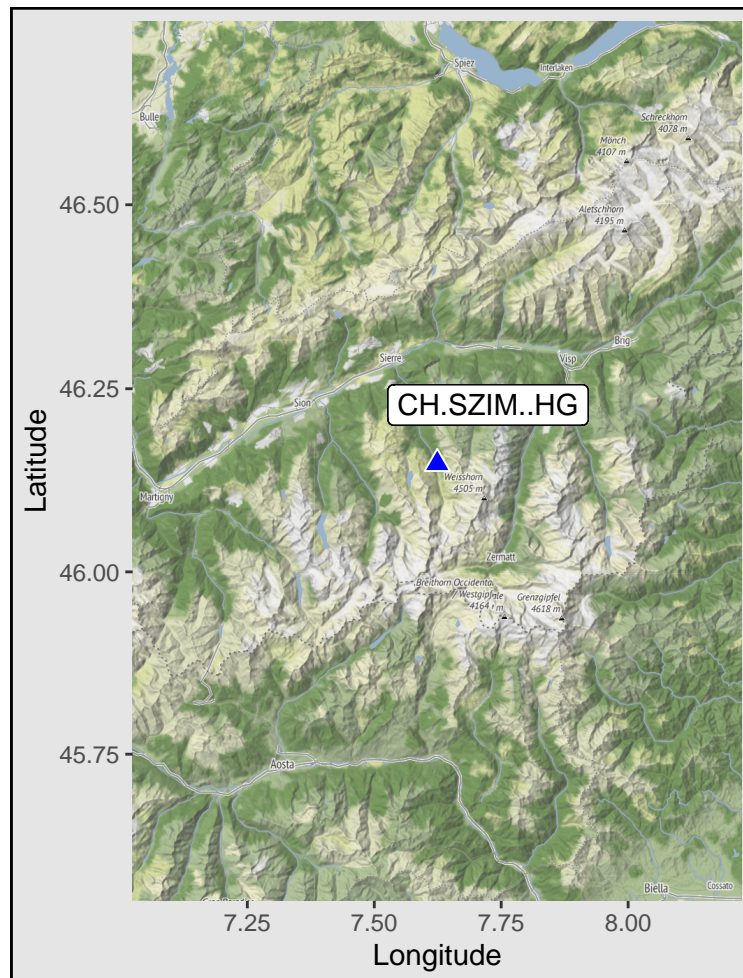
Spiez
Interlaken
Bulle
Schreckhorn
4078 m
Mönch
4107 m
Aletschhorn
4195 m
Brig
Visp
Sierre
Sion
CH.SZIM..HG
Martigny
Weisshorn
4505 m
Zermatt
Breithorn Occidental
Westgipfel
4164 m
Grenzgipfel
4618 m
Aosta
Biella
Cossato
46.50
46.25
46.00
45.75
Latitude
7.25
7.50
7.75
8.00
Longitude